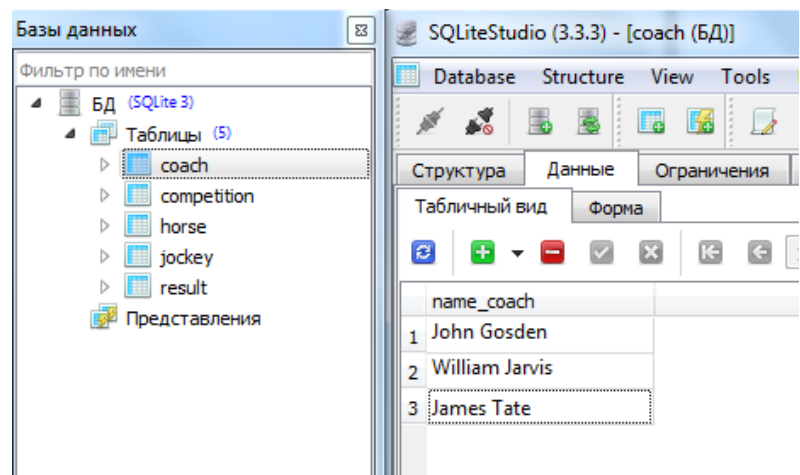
Базы данных

Фильтр по имени

БД (SQLite 3)

Таблицы (5)

coach

competition

horse

jockey

result

Представления

SQLiteStudio (3.3.3) - [coach (БД)]

Database Structure View Tools

Структура Данные Ограничения

Табличный вид Форма

|   | name_coach |
|---|---|
| 1 | John Gosden |
| 2 | William Jarvis |
| 3 | James Tate |